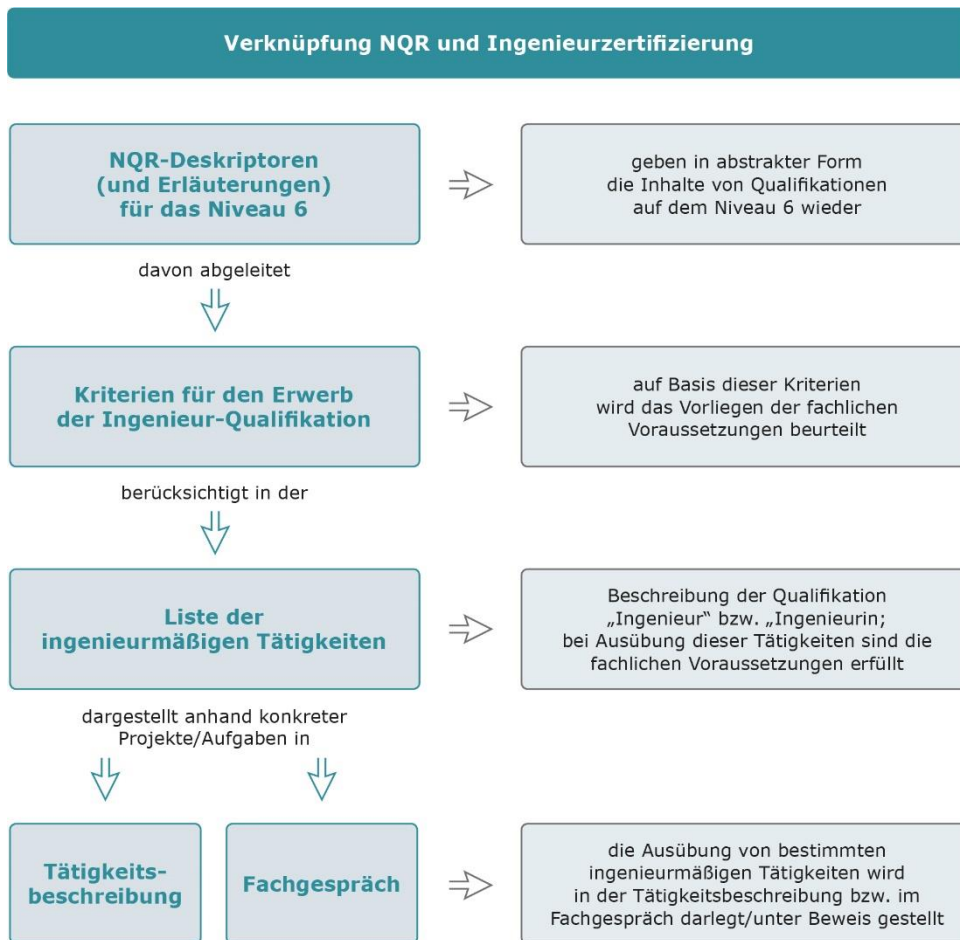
Verknüpfung NQR und Ingenieurzertifizierung

NQR-Deskriptoren (und Erläuterungen) für das Niveau 6

geben in abstrakter Form die Inhalte von Qualifikationen auf dem Niveau 6 wieder

davon abgeleitet

Kriterien für den Erwerb der Ingenieur-Qualifikation

auf Basis dieser Kriterien wird das Vorliegen der fachlichen Voraussetzungen beurteilt

berücksichtigt in der

Liste der ingenieurmäßigen Tätigkeiten

Beschreibung der Qualifikation „Ingenieur" bzw. „Ingenieurin; bei Ausübung dieser Tätigkeiten sind die fachlichen Voraussetzungen erfüllt

dargestellt anhand konkreter Projekte/Aufgaben in

Tätigkeits-beschreibung

Fachgespräch

die Ausübung von bestimmten ingenieurmäßigen Tätigkeiten wird in der Tätigkeitsbeschreibung bzw. im Fachgespräch darlegt/unter Beweis gestellt